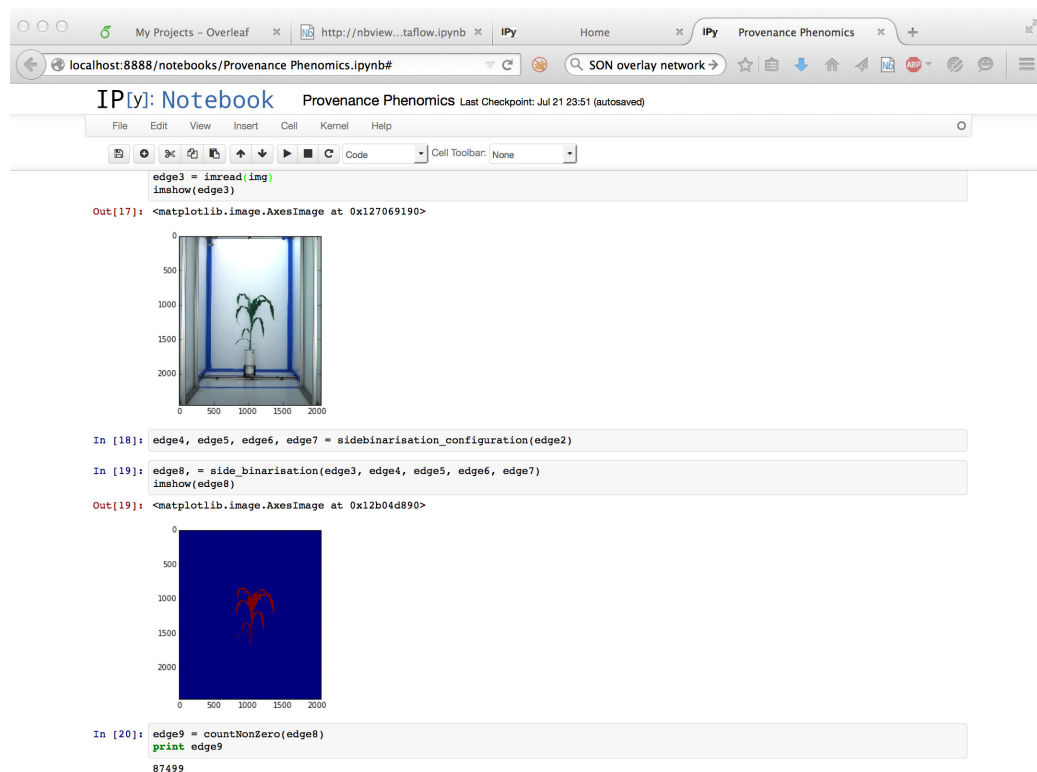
My Projects – Overleaf
http://nbview...taflow.ipynb
IPy
Home
IPy Provenance Phenomics
localhost:8888/notebooks/Provenance Phenomics.ipynb#
SON overlay network
IP[y]: Notebook Provenance Phenomics Last Checkpoint: Jul 21 23:51 (autosaved)
File Edit View Insert Cell Kernel Help
Code
Cell Toolbar: None

edge3 = imread(img)
imshow(edge3)

Out[17]: <matplotlib.image.AxesImage at 0x127069190>

0
500
1000
1500
2000
0 500 1000 1500 2000

In [18]: edge4, edge5, edge6, edge7 = sidebinarisation_configuration(edge2)

In [19]: edge8, = side_binarisation(edge3, edge4, edge5, edge6, edge7)
imshow(edge8)

Out[19]: <matplotlib.image.AxesImage at 0x12b04d890>

0
500
1000
1500
2000
0 500 1000 1500 2000

In [20]: edge9 = countNonZero(edge8)
print edge9

87499